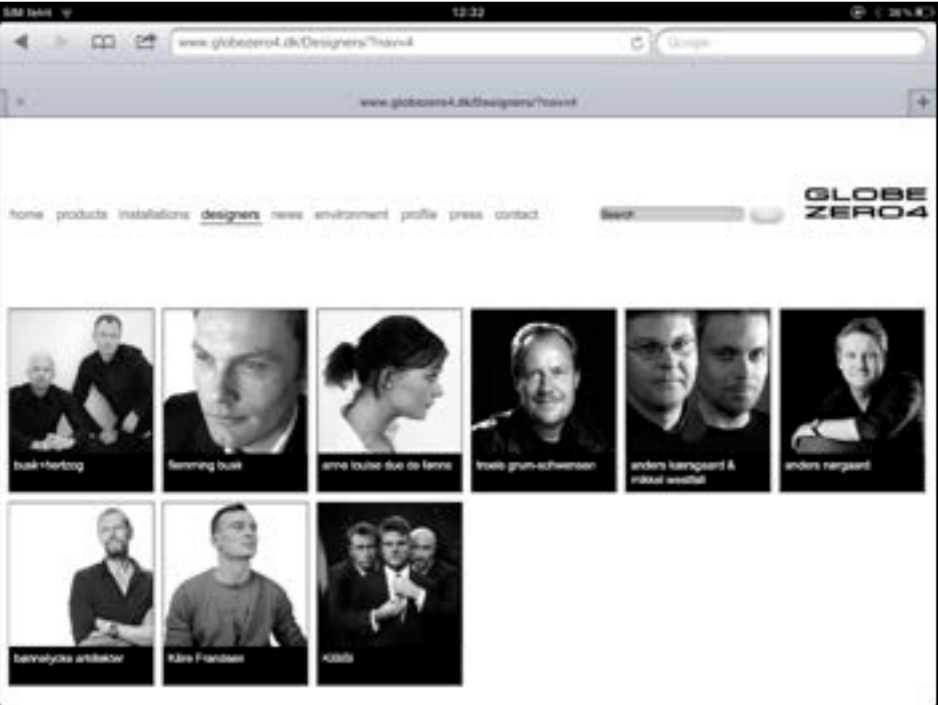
SIM fehlt
12:32
36 %
www.globezero4.dk/Designers/?nav=4
Google
www.globezero4.dk/Designers/?nav=4

home products installations designers news environment profile press contact
Search
GLOBE ZERO4

busk+hertzog
flemming busk
anne louise due de fønns
troels grum-schwensen
anders kaergaard & mikkel westfall
anders nørgaard
bønnelycke arkitekter
Kåre Frandsen
KiBiSi